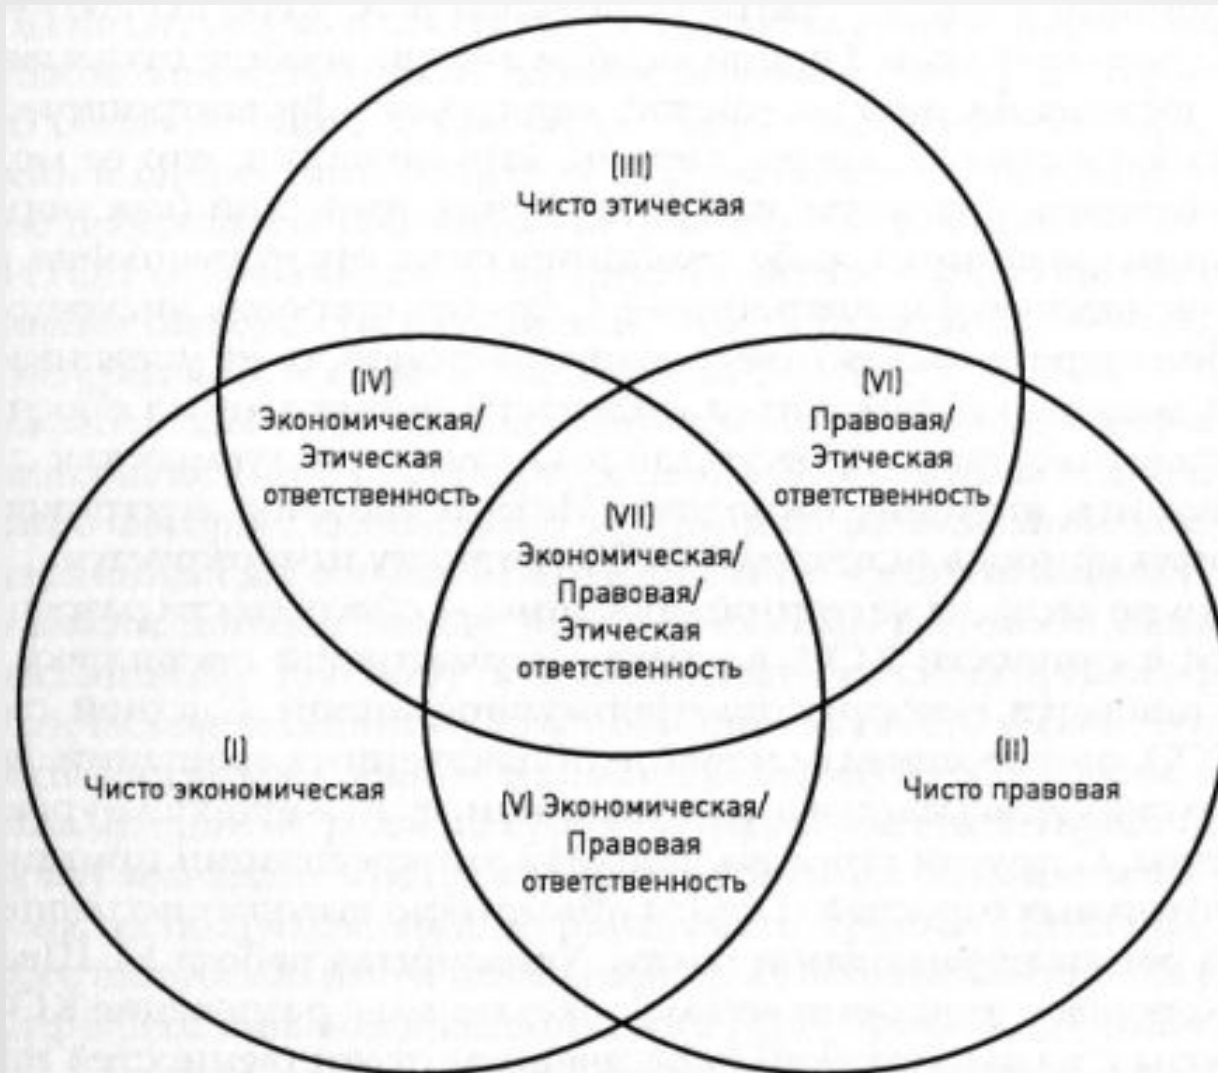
(III)
Чисто этическая

(IV)
Экономическая/
Этическая
ответственность

(VI)
Правовая/
Этическая
ответственность

(VII)
Экономическая/
Правовая/
Этическая
ответственность

(I)
Чисто экономическая

(II)
Чисто правовая

(V) Экономическая/
Правовая
ответственность